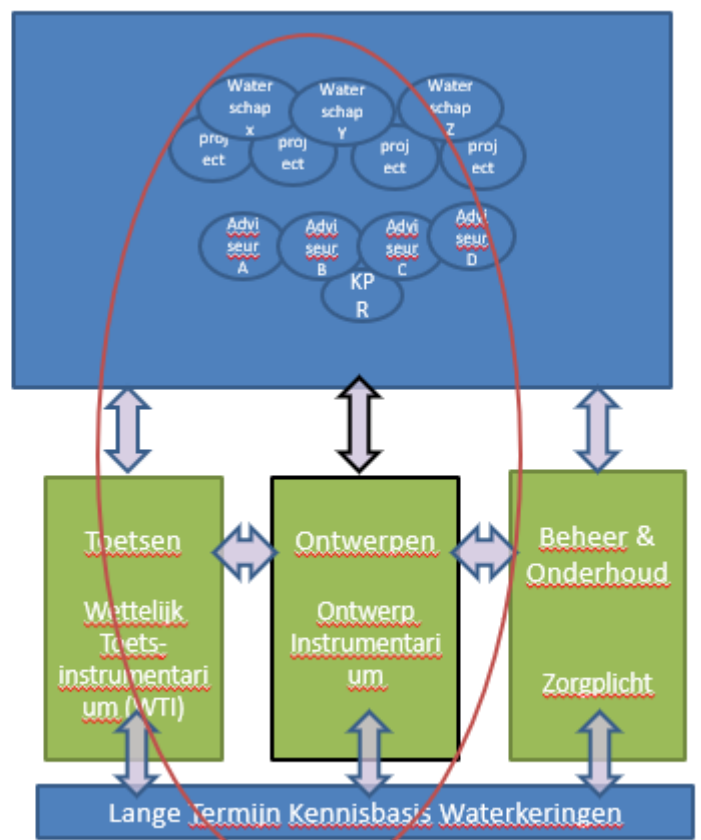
Water schap X

Water schap Y

Water schap Z

proj ect

proj ect

proj ect

proj ect

Advi seur A

Advi seur B

Advi seur C

Advi seur D

KP R

Toetsen

Wettelijk Toets-instrumentarium (WTI)

Ontwerpen

Ontwerp Instrumentarium

Beheer & Onderhoud

Zorgplicht

Lange Termijn Kennisbasis Waterkeringen